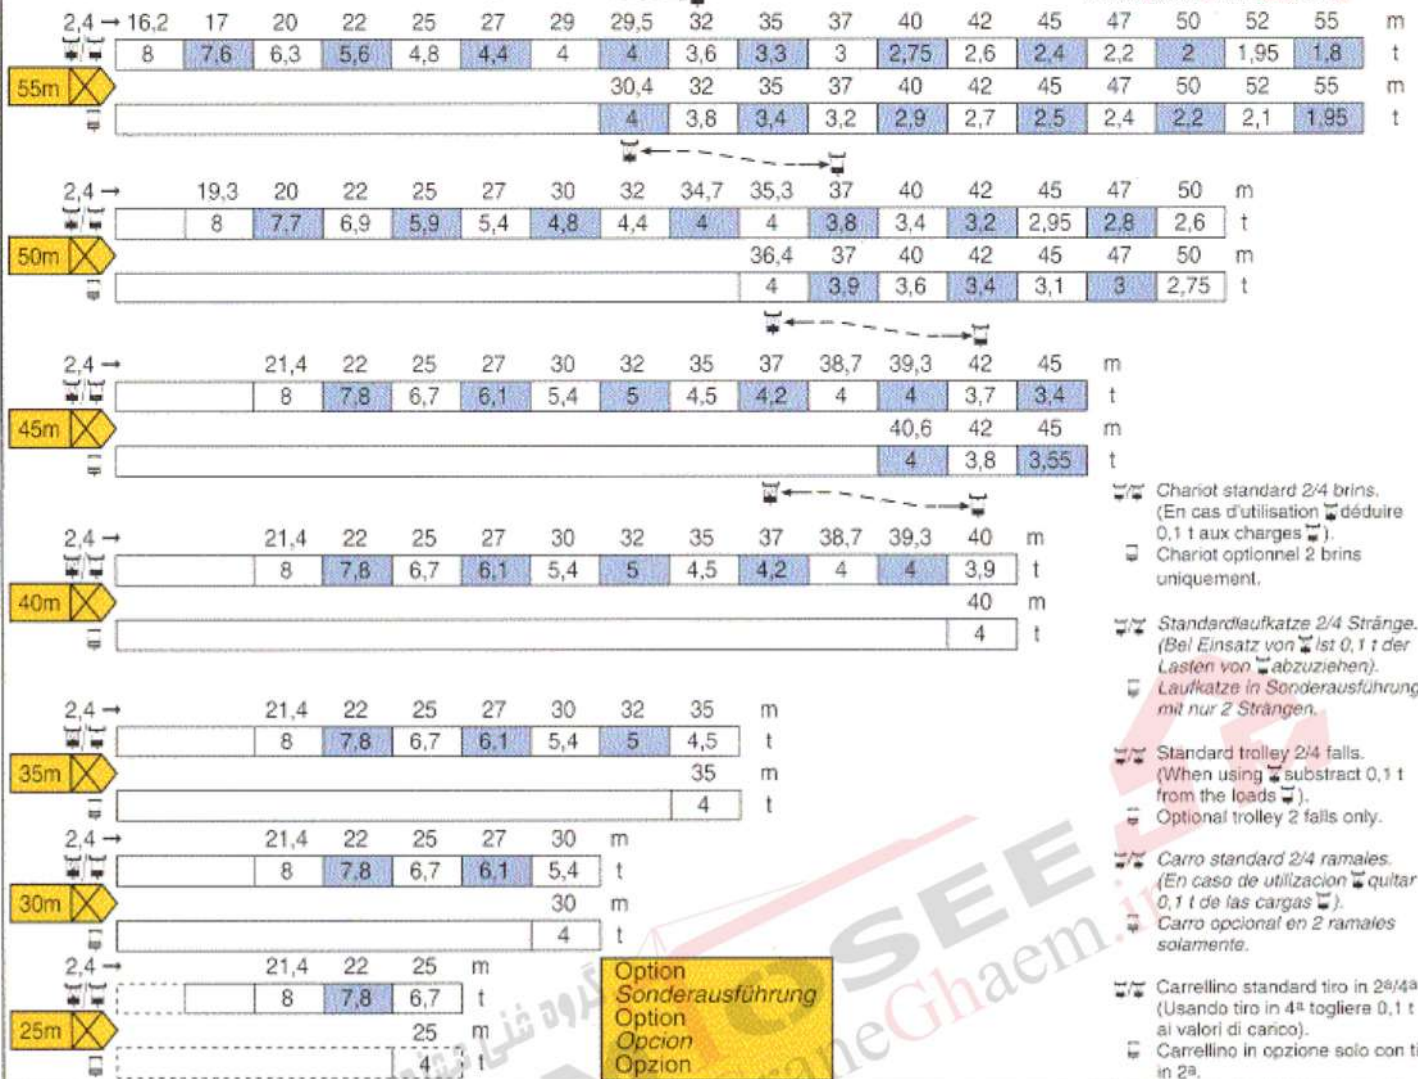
2,4 → 16,2 17 20 22 25 27 29 29,5 32 35 37 40 42 45 47 50 52 55 m

| 8 | 7,6 | 6,3 | 5,6 | 4,8 | 4,4 | 4 | 4 | 3,6 | 3,3 | 3 | 2,75 | 2,6 | 2,4 | 2,2 | 2 | 1,95 | 1,8 | t |
|---|---|---|---|---|---|---|---|---|---|---|---|---|---|---|---|---|---|---|

55m

30,4 32 35 37 40 42 45 47 50 52 55 m

| 4 | 3,8 | 3,4 | 3,2 | 2,9 | 2,7 | 2,5 | 2,4 | 2,2 | 2,1 | 1,95 | t |
|---|---|---|---|---|---|---|---|---|---|---|---|

2,4 → 19,3 20 22 25 27 30 32 34,7 35,3 37 40 42 45 47 50 m

| 8 | 7,7 | 6,9 | 5,9 | 5,4 | 4,8 | 4,4 | 4 | 4 | 3,8 | 3,4 | 3,2 | 2,95 | 2,8 | 2,6 | t |
|---|---|---|---|---|---|---|---|---|---|---|---|---|---|---|---|

50m

36,4 37 40 42 45 47 50 m

| 4 | 3,9 | 3,6 | 3,4 | 3,1 | 3 | 2,75 | t |
|---|---|---|---|---|---|---|---|

2,4 → 21,4 22 25 27 30 32 35 37 38,7 39,3 42 45 m

| 8 | 7,8 | 6,7 | 6,1 | 5,4 | 5 | 4,5 | 4,2 | 4 | 4 | 3,7 | 3,4 | t |
|---|---|---|---|---|---|---|---|---|---|---|---|---|

45m

40,6 42 45 m

| 4 | 3,8 | 3,55 | t |
|---|---|---|---|

2,4 → 21,4 22 25 27 30 32 35 37 38,7 39,3 40 m

| 8 | 7,8 | 6,7 | 6,1 | 5,4 | 5 | 4,5 | 4,2 | 4 | 4 | 3,9 | t |
|---|---|---|---|---|---|---|---|---|---|---|---|

40m

40 m

| 4 | t |
|---|---|

2,4 → 21,4 22 25 27 30 32 35 m

| 8 | 7,8 | 6,7 | 6,1 | 5,4 | 5 | 4,5 | t |
|---|---|---|---|---|---|---|---|

35m

35 m

| 4 | t |
|---|---|

2,4 → 21,4 22 25 27 30 m

| 8 | 7,8 | 6,7 | 6,1 | 5,4 | t |
|---|---|---|---|---|---|

30m

30 m

| 4 | t |
|---|---|

2,4 → 21,4 22 25 m

| 8 | 7,8 | 6,7 | t |
|---|---|---|---|

25m

25 m

| 4 | t |
|---|---|

Option
Sonderausführung
Option
Opcion
Opzion

Chariot standard 2/4 brins. (En cas d'utilisation déduire 0,1 t aux charges ).
Chariot optionnel 2 brins uniquement.

Standardlaufkatze 2/4 Stränge. (Bei Einsatz von ist 0,1 t der Lasten von abzuziehen).
Laufkatze in Sonderausführung mit nur 2 Strängen.

Standard trolley 2/4 falls. (When using substract 0,1 t from the loads ).
Optional trolley 2 falls only.

Carro standard 2/4 ramales. (En caso de utilizacion quitar 0,1 t de las cargas ).
Carro opcional en 2 ramales solamente.

Carrellino standard tiro in 2ª/4ª (Usando tiro in 4ª togliere 0,1 t ai valori di carico).
Carrellino in opzione solo con ti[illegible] in 2ª.

SEE
CraneGhaem.ir